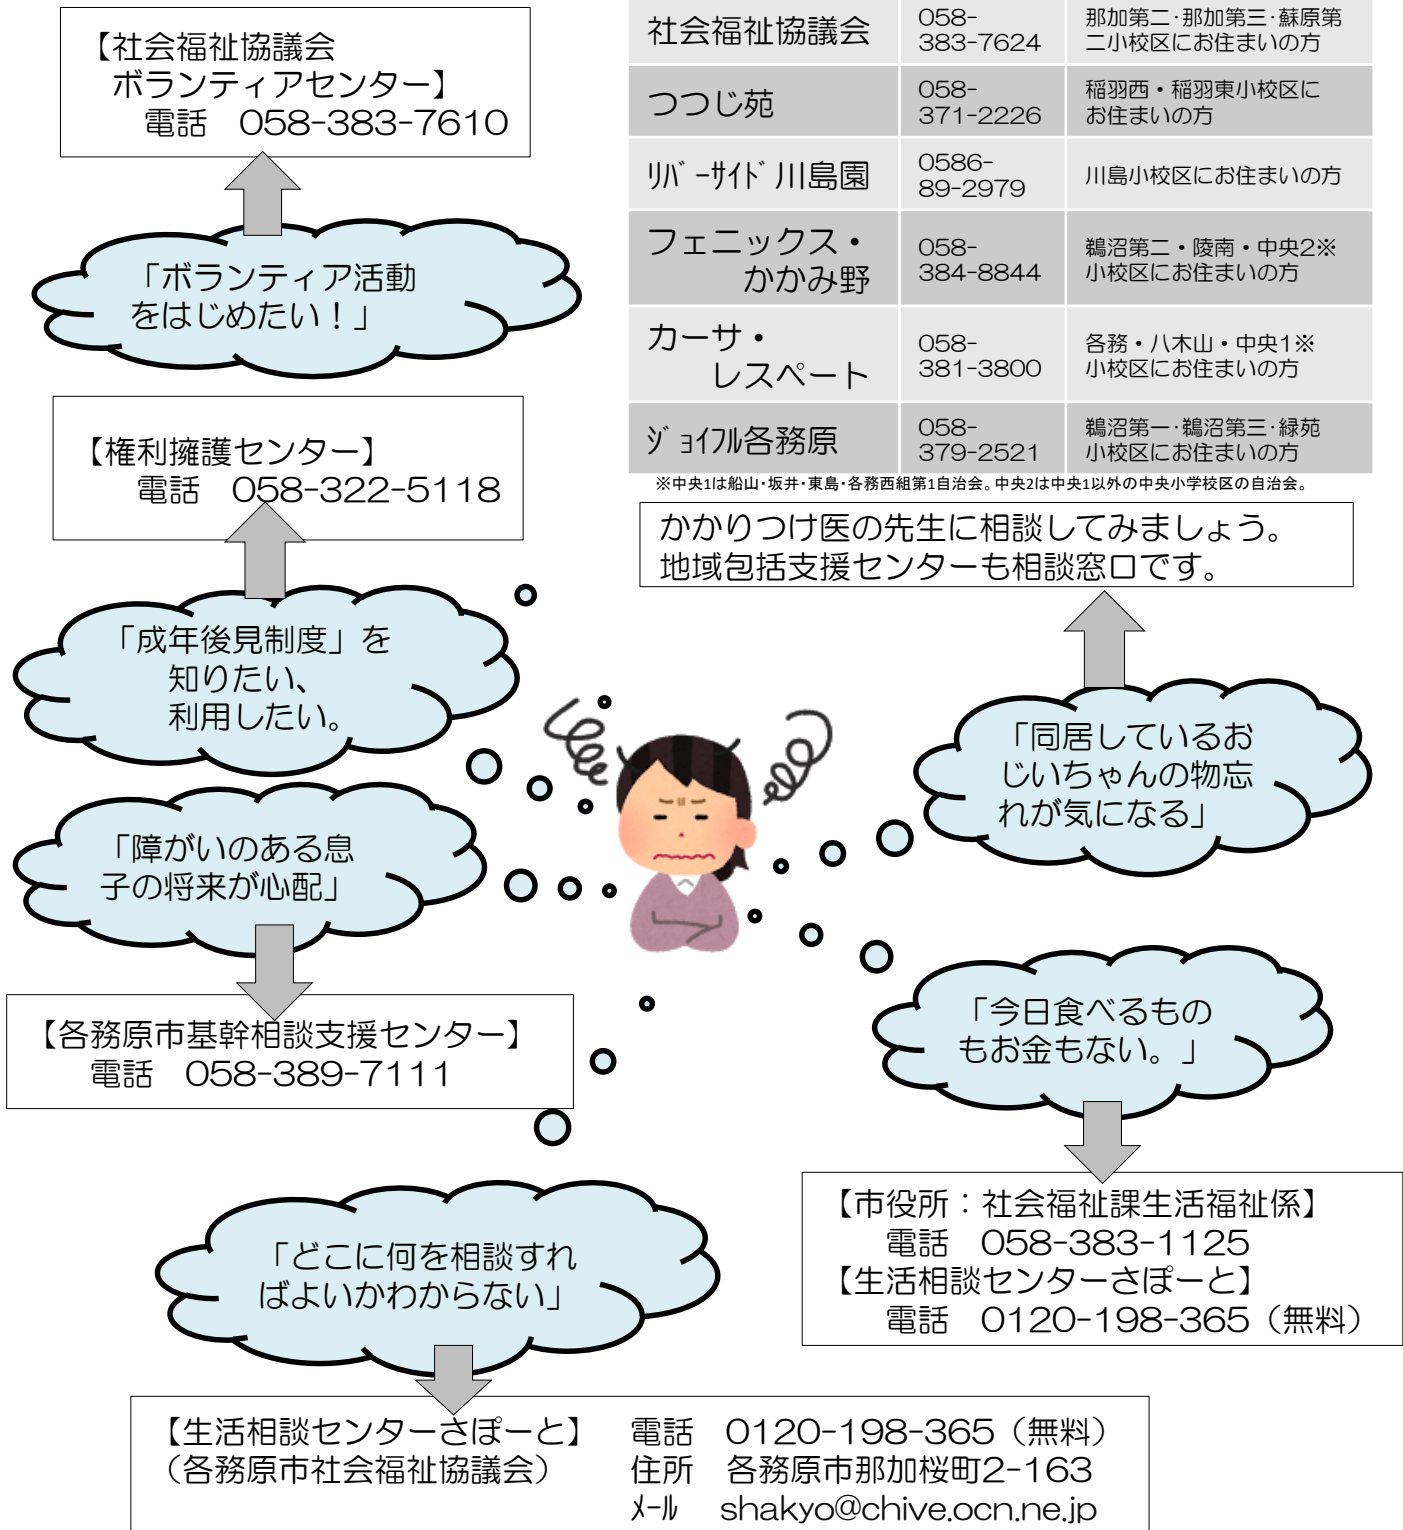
【社会福祉協議会
ボランティアセンター】
電話　058-383-7610

「ボランティア活動をはじめたい！」

【権利擁護センター】
電話　058-322-5118

「成年後見制度」を知りたい、利用したい。

「障がいのある息子の将来が心配」

【各務原市基幹相談支援センター】
電話　058-389-7111

| 社会福祉協議会 | 058-383-7624 | 那加第二·那加第三·蘇原第二小校区にお住まいの方 |
|---|---|---|
| つつじ苑 | 058-371-2226 | 稲羽西・稲羽東小校区にお住まいの方 |
| ﾘﾊﾞｰｻｲﾄﾞ川島園 | 0586-89-2979 | 川島小校区にお住まいの方 |
| フェニックス・かかみ野 | 058-384-8844 | 鵜沼第二・陵南・中央2※小校区にお住まいの方 |
| カーサ・レスペート | 058-381-3800 | 各務・八木山・中央1※小校区にお住まいの方 |
| ｼﾞｮｲﾌﾙ各務原 | 058-379-2521 | 鵜沼第一·鵜沼第三·緑苑小校区にお住まいの方 |

※中央1は船山·坂井·東島·各務西組第1自治会。中央2は中央1以外の中央小学校区の自治会。

かかりつけ医の先生に相談してみましょう。
地域包括支援センターも相談窓口です。

「同居しているおじいちゃんの物忘れが気になる」

「今日食べるものもお金もない。」

【市役所：社会福祉課生活福祉係】
電話　058-383-1125
【生活相談センターさぽーと】
電話　0120-198-365（無料）

「どこに何を相談すればよいかわからない」

【生活相談センターさぽーと】
（各務原市社会福祉協議会）
電話　0120-198-365（無料）
住所　各務原市那加桜町2-163
ﾒｰﾙ　shakyo@chive.ocn.ne.jp